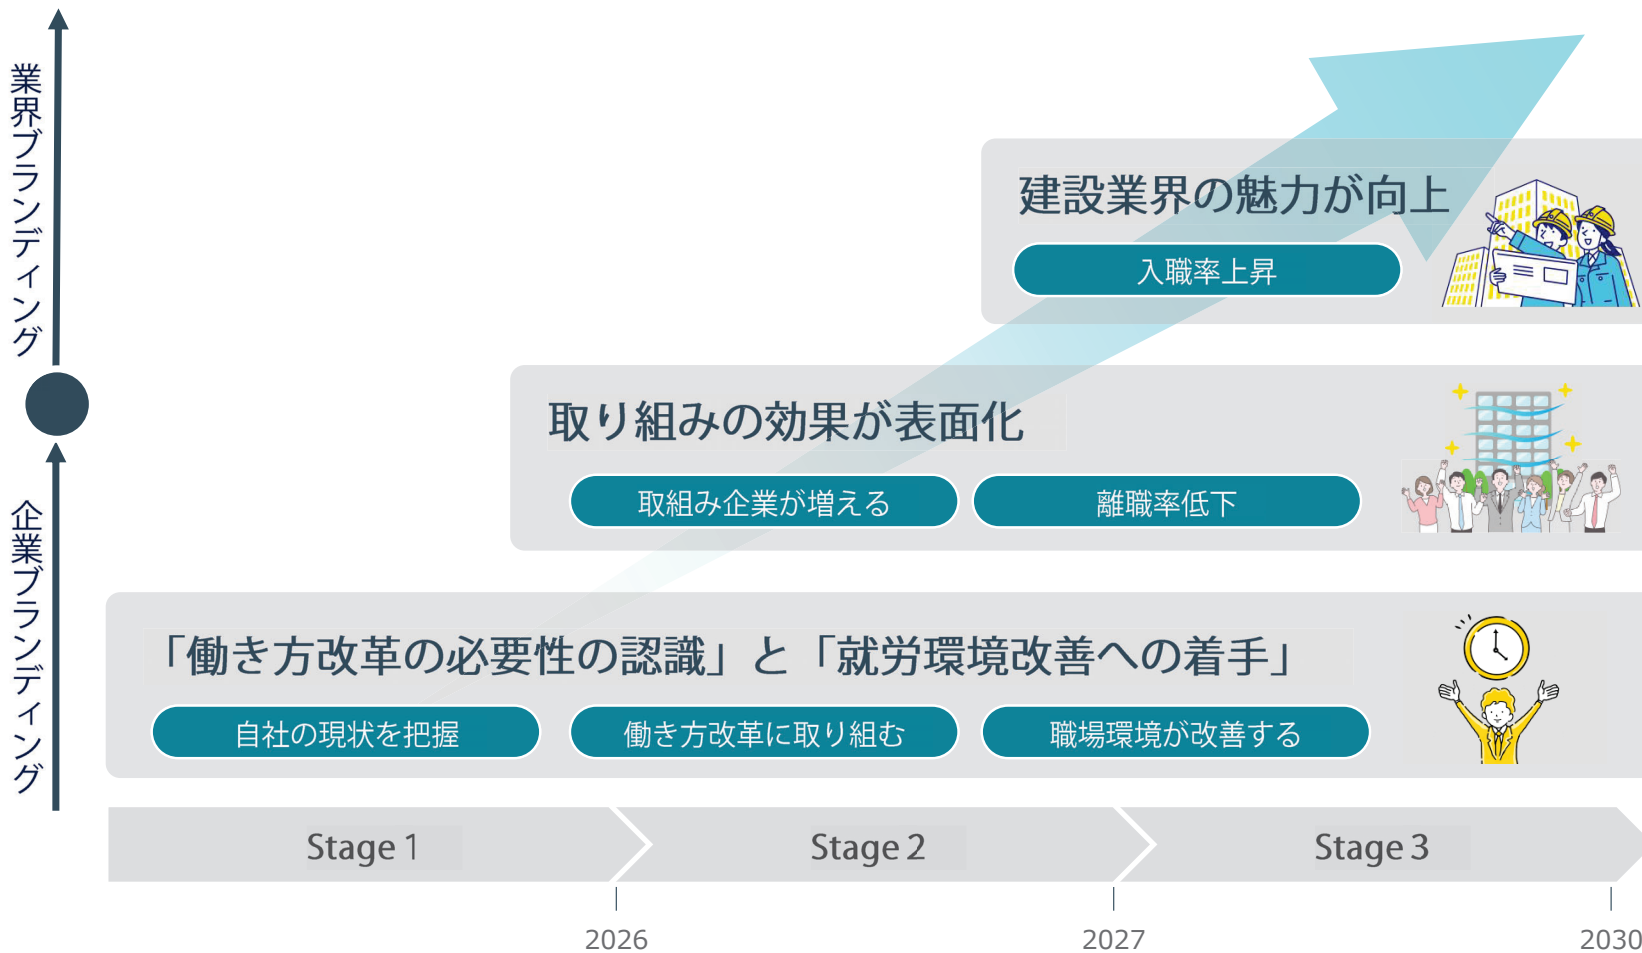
業界ブランディング

企業ブランディング

建設業界の魅力が向上

入職率上昇

取り組みの効果が表面化

取組み企業が増える

離職率低下

「働き方改革の必要性の認識」と「就労環境改善への着手」

自社の現状を把握

働き方改革に取り組む

職場環境が改善する

Stage 1

Stage 2

Stage 3

2026

2027

2030